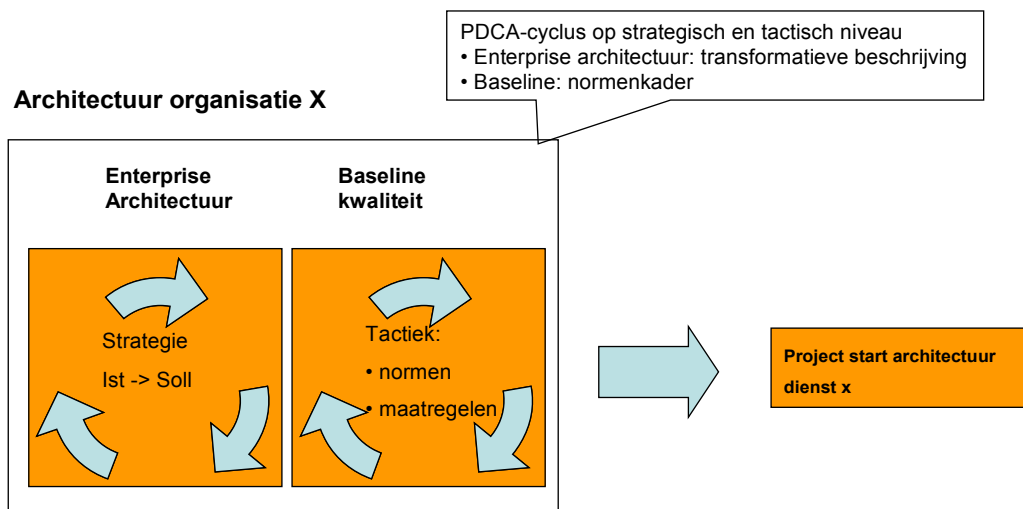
PDCA-cyclus op strategisch en tactisch niveau
• Enterprise architectuur: transformatieve beschrijving
• Baseline: normenkader

Architectuur organisatie X

Enterprise Architectuur

Baseline kwaliteit

Strategie

Ist -> Soll

Tactiek:

• normen

• maatregelen

Project start architectuur dienst x